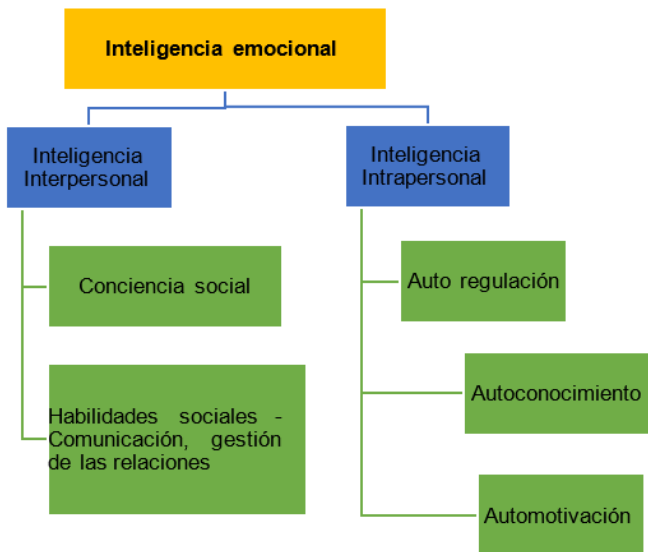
Inteligencia emocional

Inteligencia Interpersonal

Conciencia social

Habilidades sociales - Comunicación, gestión de las relaciones

Inteligencia Intrapersonal

Auto regulación

Autoconocimiento

Automotivación